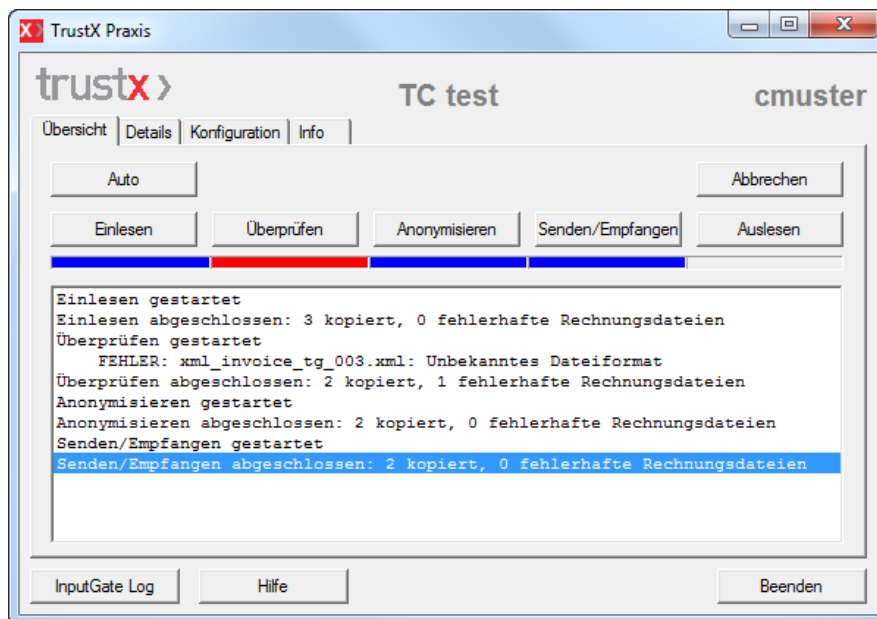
TrustX Praxis

trustx›

TC test

cmuster

Übersicht | Details | Konfiguration | Info

Auto

Abbrechen

Einlesen | Überprüfen | Anonymisieren | Senden/Empfangen | Auslesen

Einlesen gestartet
Einlesen abgeschlossen: 3 kopiert, 0 fehlerhafte Rechnungsdateien
Überprüfen gestartet
FEHLER: xml_invoice_tg_003.xml: Unbekanntes Dateiformat
Überprüfen abgeschlossen: 2 kopiert, 1 fehlerhafte Rechnungsdateien
Anonymisieren gestartet
Anonymisieren abgeschlossen: 2 kopiert, 0 fehlerhafte Rechnungsdateien
Senden/Empfangen gestartet
Senden/Empfangen abgeschlossen: 2 kopiert, 0 fehlerhafte Rechnungsdateien

InputGate Log | Hilfe | Beenden